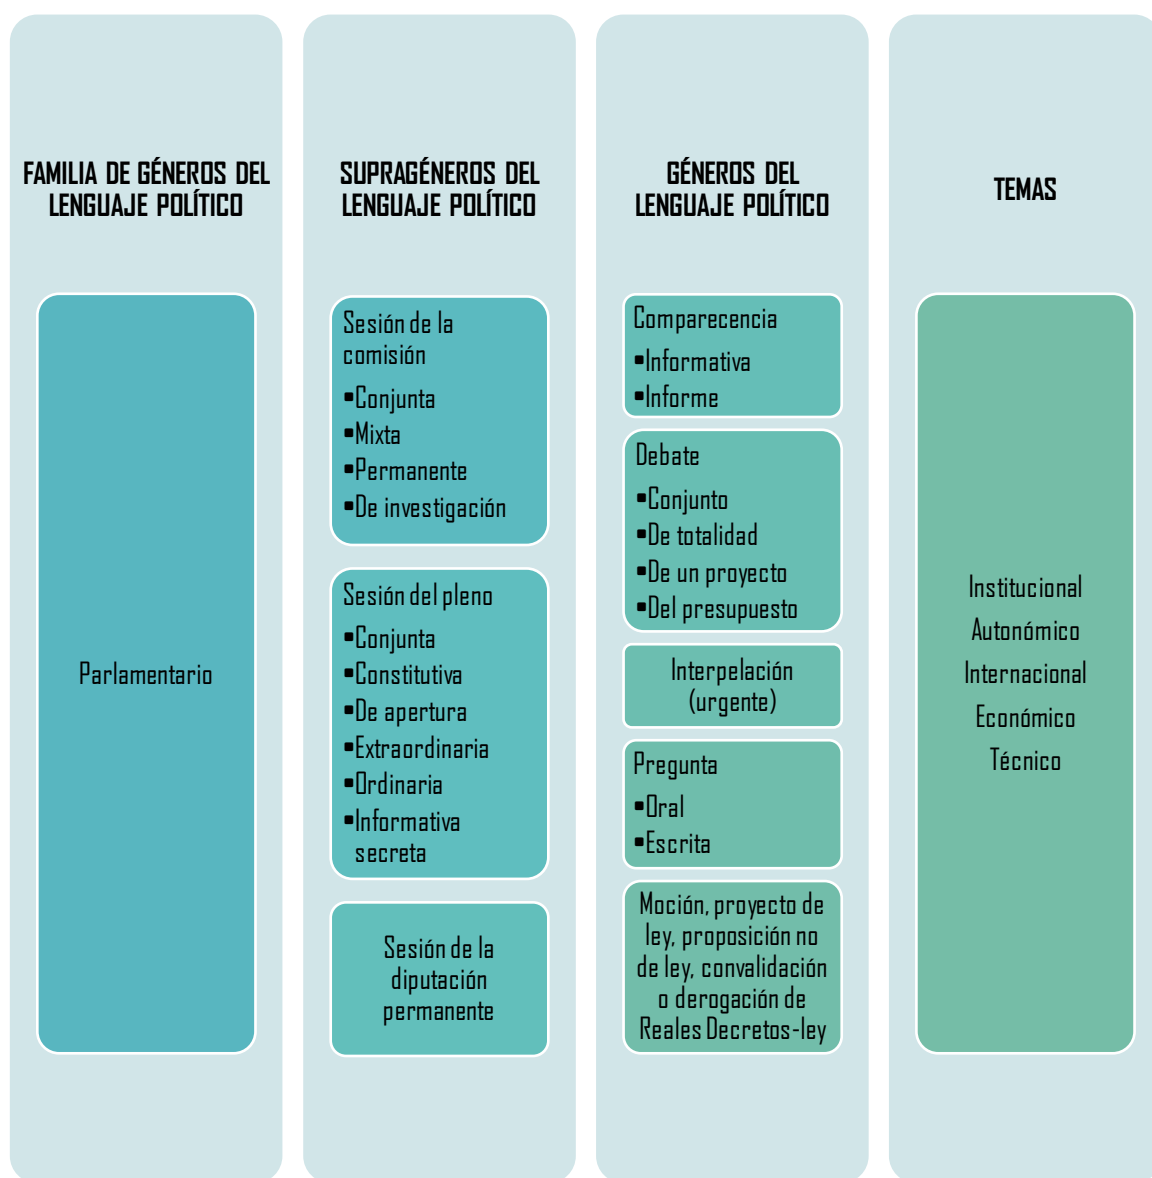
FAMILIA DE GÉNEROS DEL LENGUAJE POLÍTICO

Parlamentario

SUPRAGÉNEROS DEL LENGUAJE POLÍTICO

Sesión de la comisión
•Conjunta
•Mixta
•Permanente
•De investigación

Sesión del pleno
•Conjunta
•Constitutiva
•De apertura
•Extraordinaria
•Ordinaria
•Informativa secreta

Sesión de la diputación permanente

GÉNEROS DEL LENGUAJE POLÍTICO

Comparecencia
•Informativa
•Informe

Debate
•Conjunto
•De totalidad
•De un proyecto
•Del presupuesto

Interpelación (urgente)

Pregunta
•Oral
•Escrita

Moción, proyecto de ley, proposición no de ley, convalidación o derogación de Reales Decretos-ley

TEMAS

Institucional
Autonómico
Internacional
Económico
Técnico